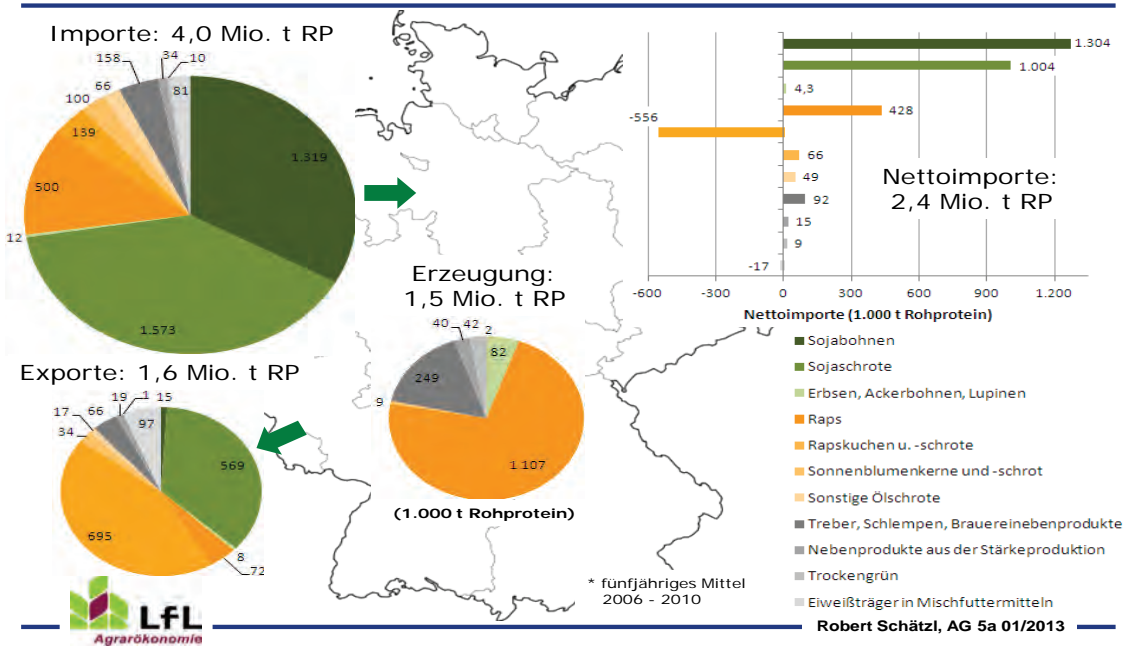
Importe: 4,0 Mio. t RP

158 34 10
66
100 81
139
1.319
500
12
1.573

Exporte: 1,6 Mio. t RP

17 66 19 1 15
34 97
569
695
8
72

Erzeugung:
1,5 Mio. t RP

40 42 2
82
249
9
1.107

(1.000 t Rohprotein)

1.304
1.004
4,3
428
-556
66
49
92
15
9
-17

Nettoimporte:
2,4 Mio. t RP

-600 -300 0 300 600 900 1.200
Nettoimporte (1.000 t Rohprotein)

Sojabohnen
Sojaschrote
Erbsen, Ackerbohnen, Lupinen
Raps
Rapskuchen u. -schrote
Sonnenblumenkerne und -schrot
Sonstige Ölschrote
Treber, Schlempen, Brauereinebenprodukte
Nebenprodukte aus der Stärkeproduktion
Trockengrün
Eiweißträger in Mischfuttermitteln

* fünfjähriges Mittel
2006 - 2010

LfL
Agrarökonomie

Robert Schätzl, AG 5a 01/2013